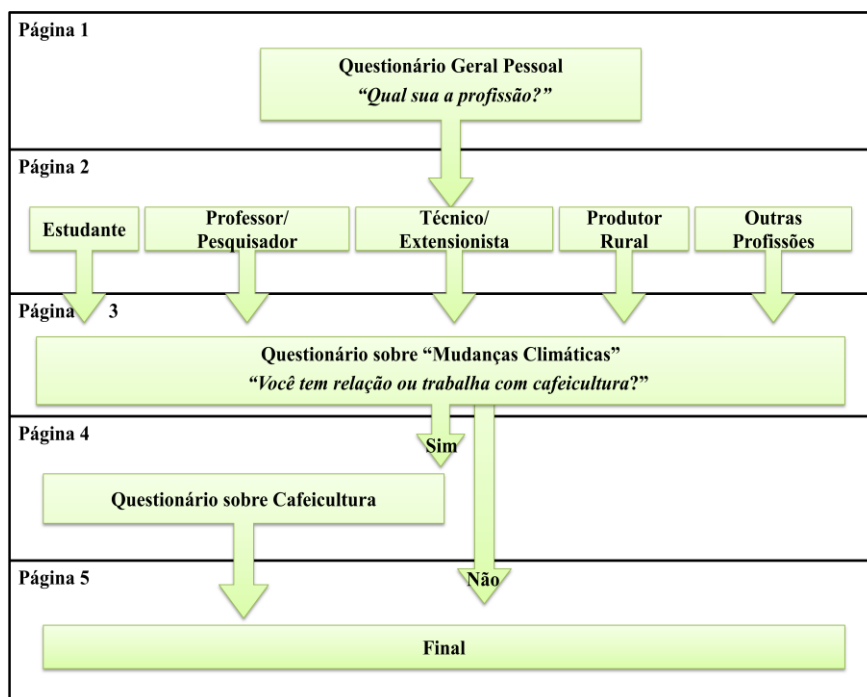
Página 1

Questionário Geral Pessoal
*"Qual sua a profissão?"*

Página 2

Estudante

Professor/ Pesquisador

Técnico/ Extensionista

Produtor Rural

Outras Profissões

Página 3

Questionário sobre "Mudanças Climáticas"
*"Você tem relação ou trabalha com cafeicultura?"*

Página 4

Sim

Questionário sobre Cafeicultura

Página 5

Não

Final